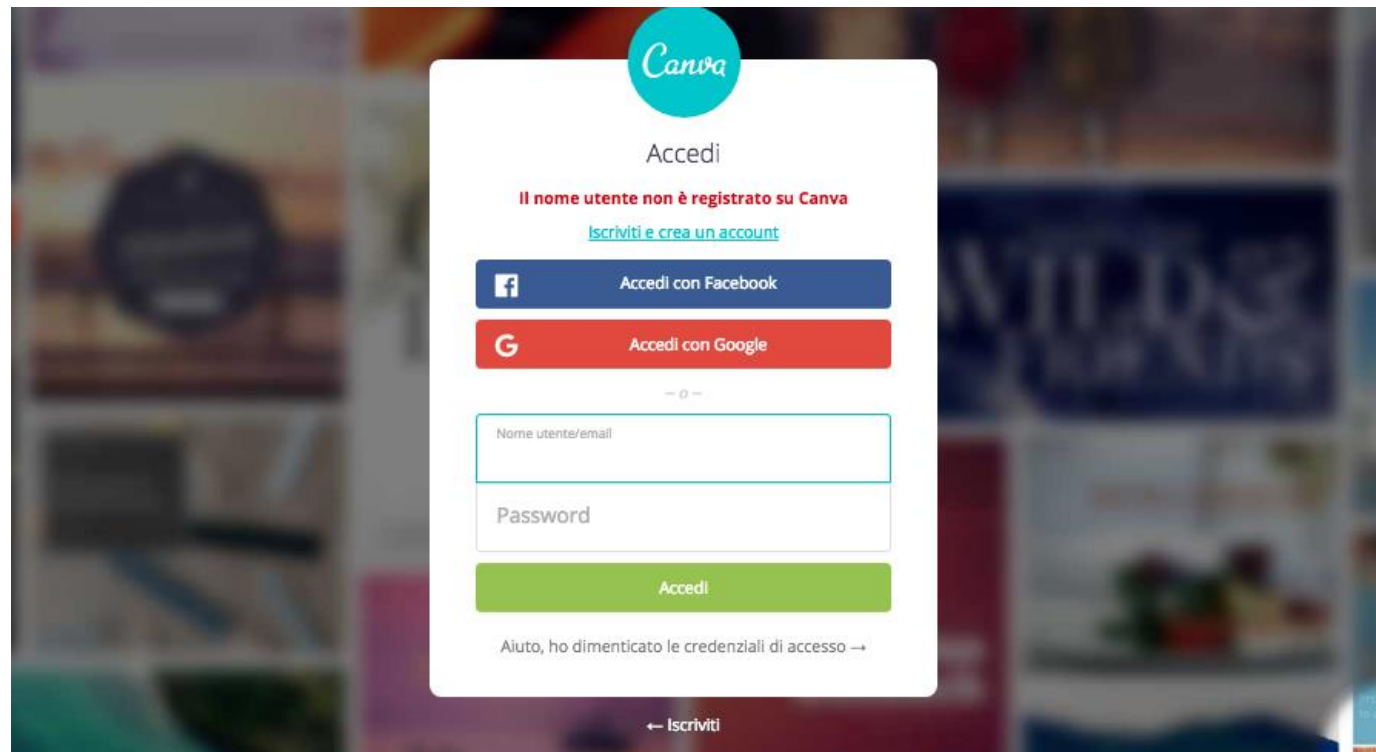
Canva

Accedi

Il nome utente non è registrato su Canva

Iscriviti e crea un account

Accedi con Facebook

Accedi con Google

— o —

Nome utente/email

Password

Accedi

Aiuto, ho dimenticato le credenziali di accesso →

← Iscriviti